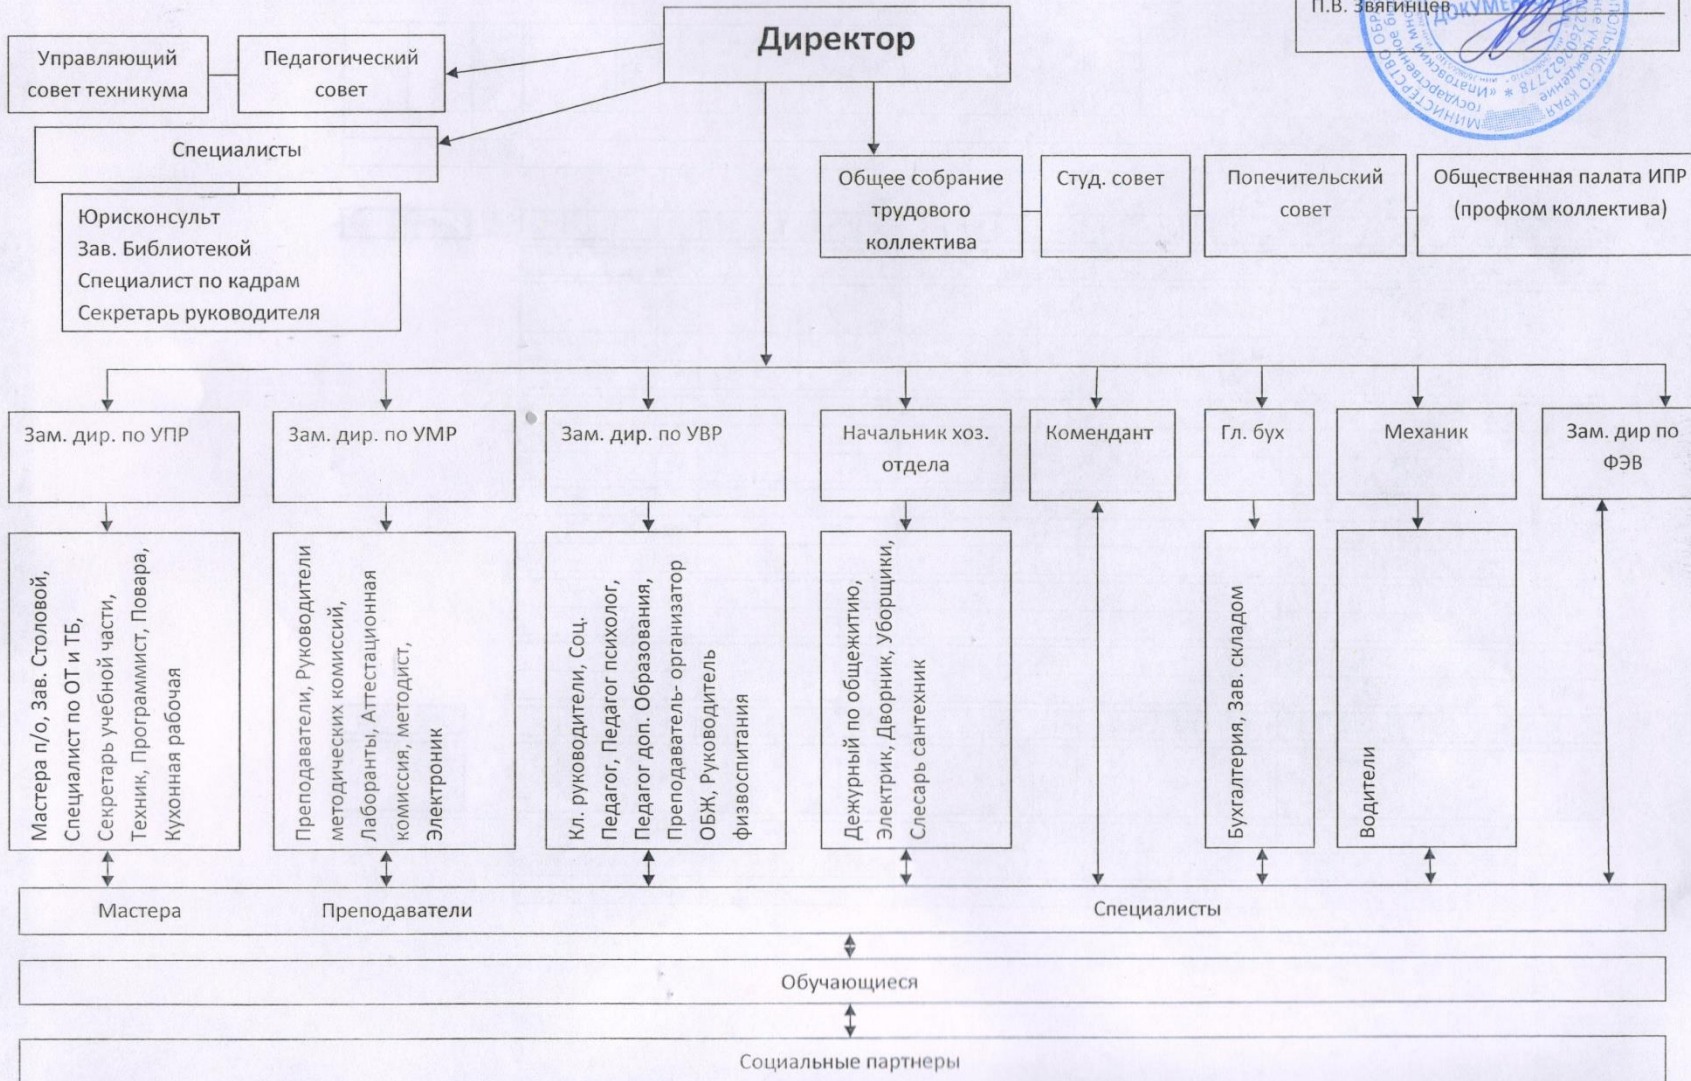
П.В. Звягинцев

МИНИСТЕРСТВО ОБРАЗОВАНИЯ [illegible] КРАЯ государственное бюджетное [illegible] «Ипатовский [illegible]» * 2608227778 * ДОКУМЕНТОВ

Директор

Управляющий совет техникума

Педагогический совет

Специалисты

Юрисконсульт
Зав. Библиотекой
Специалист по кадрам
Секретарь руководителя

Общее собрание трудового коллектива

Студ. совет

Попечительский совет

Общественная палата ИПР (профком коллектива)

Зам. дир. по УПР

Зам. дир. по УМР

Зам. дир. по УВР

Начальник хоз. отдела

Комендант

Гл. бух

Механик

Зам. дир по ФЭВ

Мастера п/о, Зав. Столовой, Специалист по ОТ и ТБ, Секретарь учебной части, Техник, Программист, Повара, Кухонная рабочая

Преподаватели, Руководители методических комиссий, Лаборанты, Аттестационная комиссия, методист, Электроник

Кл. руководители, Соц. Педагог, Педагог психолог, Педагог доп. Образования, Преподаватель- организатор ОБЖ, Руководитель физвоспитания

Дежурный по общежитию, Электрик, Дворник, Уборщики, Слесарь сантехник

Бухгалтерия, Зав. складом

Водители

Мастера

Преподаватели

Специалисты

Обучающиеся

Социальные партнеры